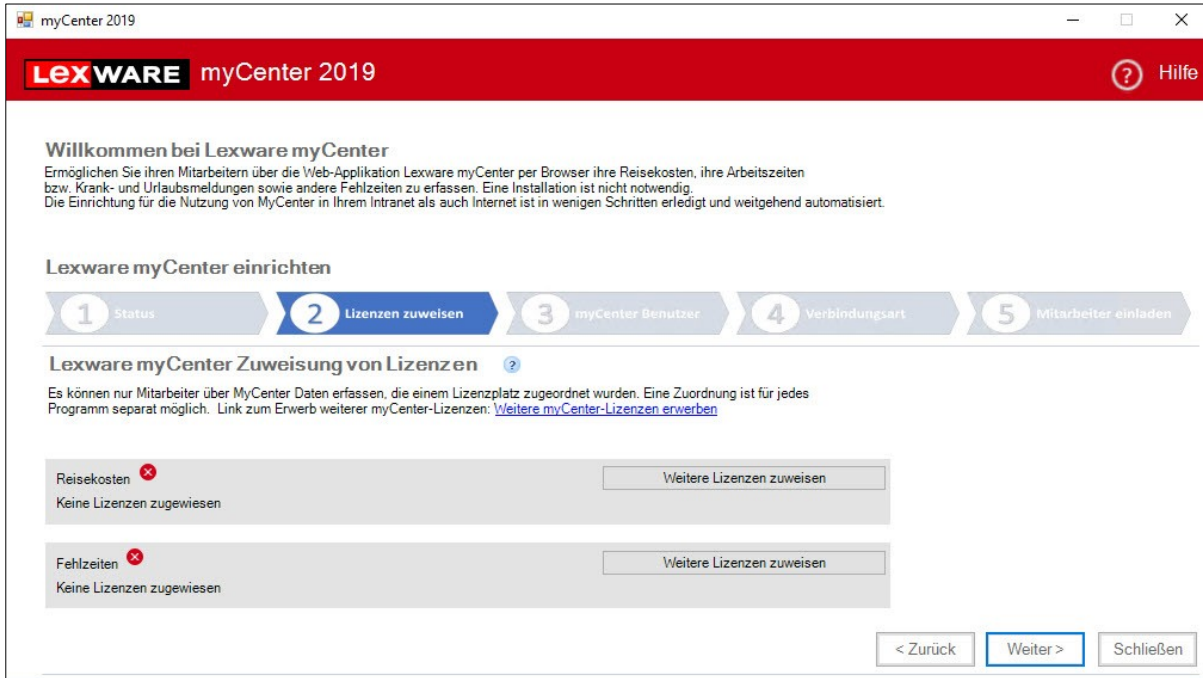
myCenter 2019

LEXWARE myCenter 2019

Hilfe

Willkommen bei Lexware myCenter

Ermöglichen Sie ihren Mitarbeitern über die Web-Applikation Lexware myCenter per Browser ihre Reisekosten, ihre Arbeitszeiten bzw. Krank- und Urlaubsmeldungen sowie andere Fehlzeiten zu erfassen. Eine Installation ist nicht notwendig.
Die Einrichtung für die Nutzung von MyCenter in Ihrem Intranet als auch Internet ist in wenigen Schritten erledigt und weitgehend automatisiert.

Lexware myCenter einrichten

1 Status
2 Lizenzen zuweisen
3 myCenter Benutzer
4 Verbindungsart
5 Mitarbeiter einladen

Lexware myCenter Zuweisung von Lizenzen

Es können nur Mitarbeiter über MyCenter Daten erfassen, die einem Lizenzplatz zugeordnet wurden. Eine Zuordnung ist für jedes Programm separat möglich. Link zum Erwerb weiterer myCenter-Lizenzen: Weitere myCenter-Lizenzen erwerben

Reisekosten
Keine Lizenzen zugewiesen
Weitere Lizenzen zuweisen

Fehlzeiten
Keine Lizenzen zugewiesen
Weitere Lizenzen zuweisen

< Zurück
Weiter >
Schließen